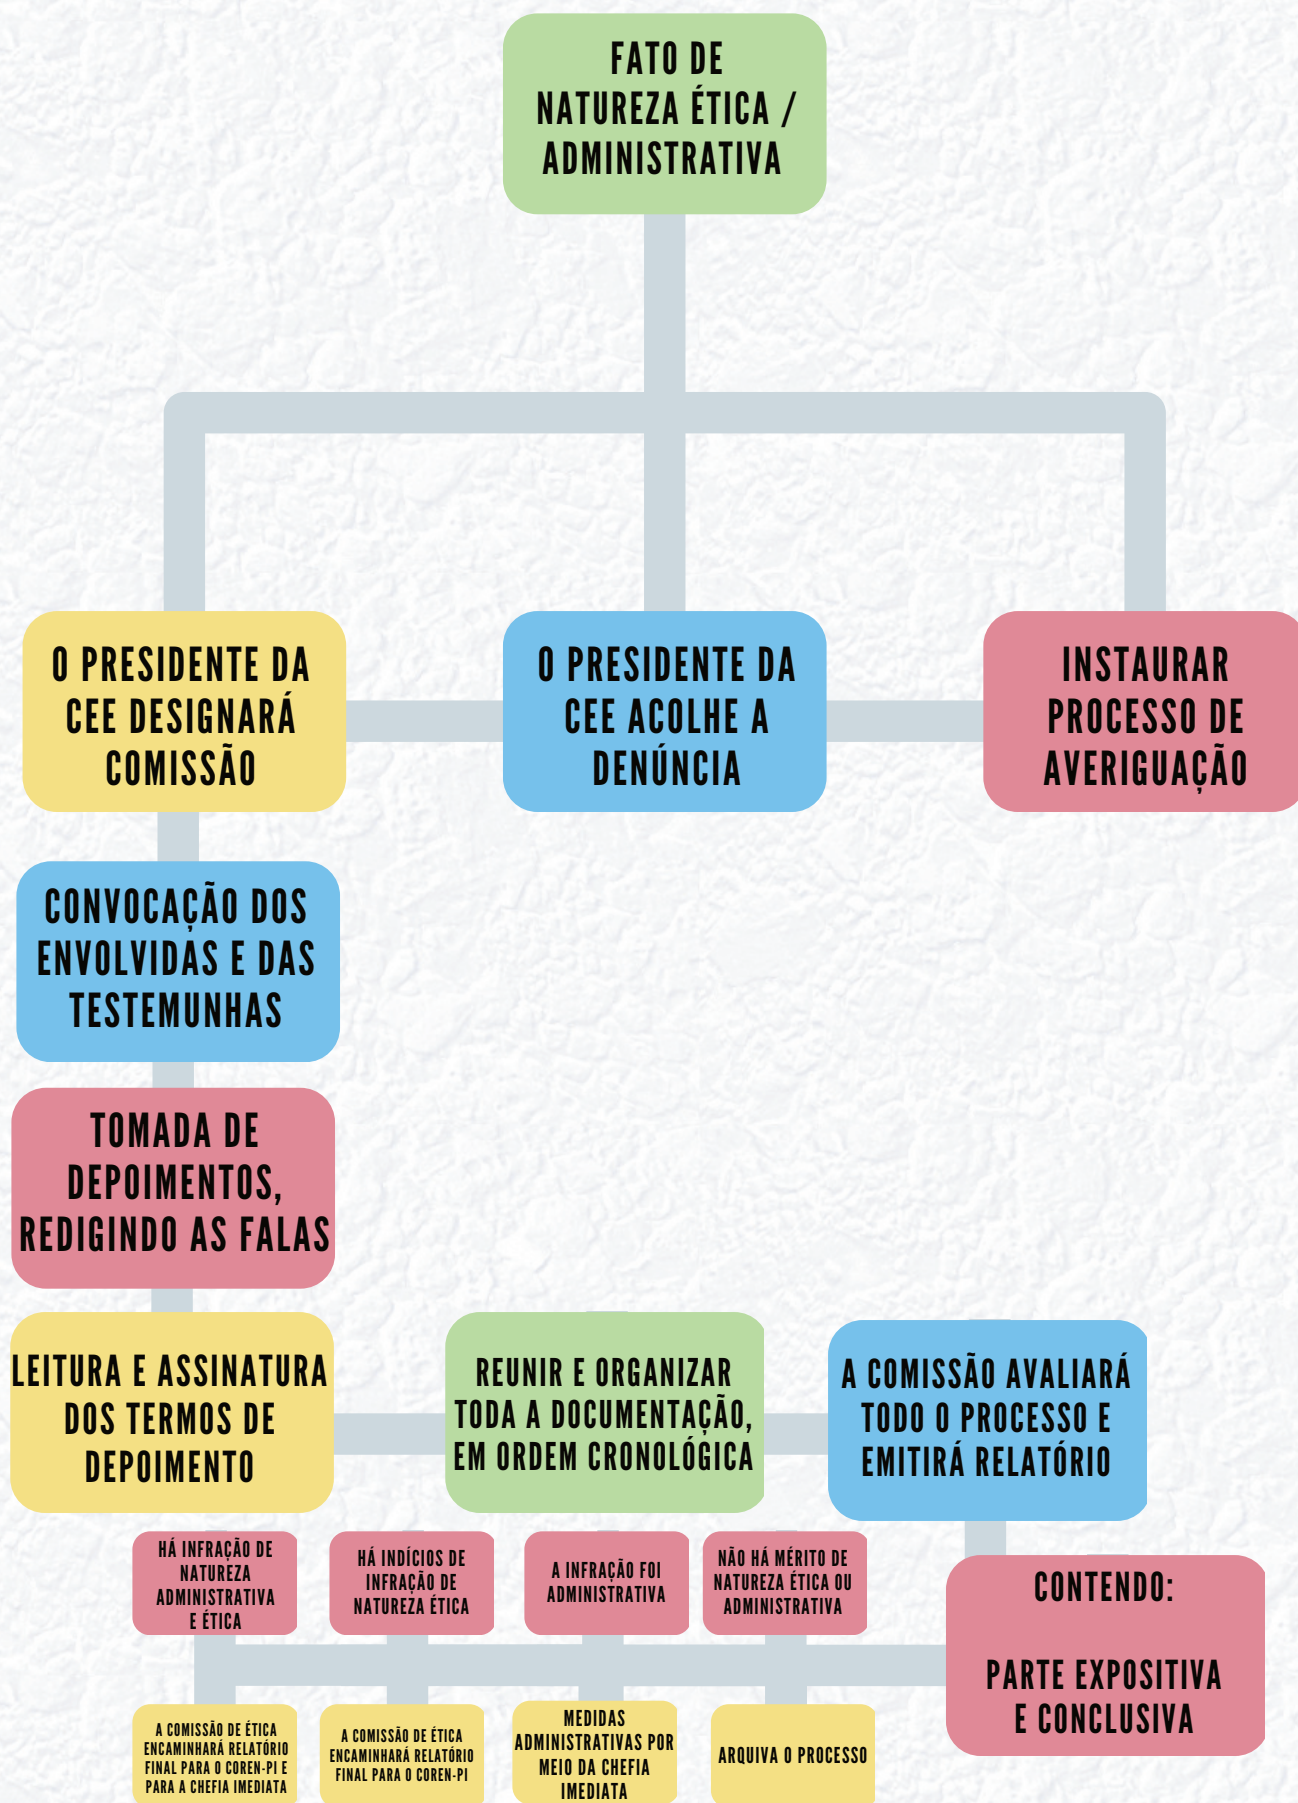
FATO DE NATUREZA ÉTICA / ADMINISTRATIVA

O PRESIDENTE DA CEE DESIGNARÁ COMISSÃO

O PRESIDENTE DA CEE ACOLHE A DENÚNCIA

INSTAURAR PROCESSO DE AVERIGUAÇÃO

CONVOCAÇÃO DOS ENVOLVIDAS E DAS TESTEMUNHAS

TOMADA DE DEPOIMENTOS, REDIGINDO AS FALAS

LEITURA E ASSINATURA DOS TERMOS DE DEPOIMENTO

REUNIR E ORGANIZAR TODA A DOCUMENTAÇÃO, EM ORDEM CRONOLÓGICA

A COMISSÃO AVALIARÁ TODO O PROCESSO E EMITIRÁ RELATÓRIO

CONTENDO:

PARTE EXPOSITIVA E CONCLUSIVA

HÁ INFRAÇÃO DE NATUREZA ADMINISTRATIVA E ÉTICA

HÁ INDÍCIOS DE INFRAÇÃO DE NATUREZA ÉTICA

A INFRAÇÃO FOI ADMINISTRATIVA

NÃO HÁ MÉRITO DE NATUREZA ÉTICA OU ADMINISTRATIVA

A COMISSÃO DE ÉTICA ENCAMINHARÁ RELATÓRIO FINAL PARA O COREN-PI E PARA A CHEFIA IMEDIATA

A COMISSÃO DE ÉTICA ENCAMINHARÁ RELATÓRIO FINAL PARA O COREN-PI

MEDIDAS ADMINISTRATIVAS POR MEIO DA CHEFIA IMEDIATA

ARQUIVA O PROCESSO